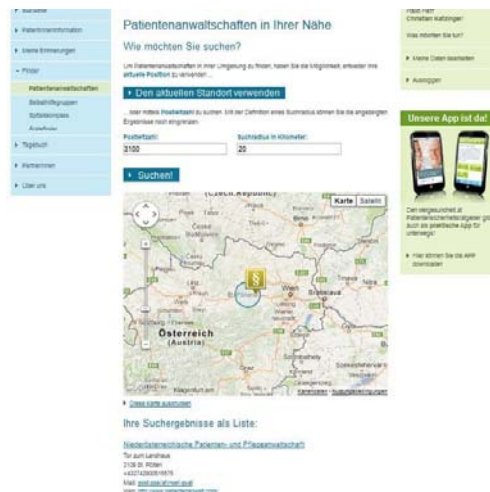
Patientenanwaltschaften in Ihrer Nähe

Wie möchten Sie suchen?

Um Patientenanwaltschaften in Ihrer Umgebung zu finden, haben Sie die Möglichkeit, entweder Ihre aktuelle Position zu verwenden ...

Den aktuellen Standort verwenden

... oder mittels Postleitzahl zu suchen. Mit der Definition eines Suchradius können Sie die angezeigten Ergebnisse noch eingrenzen.

Postleitzahl:
3100

Suchradius in Kilometer:
20

Suchen!

Karte Satellit

(Czech Republic)

Wien

Bratislava

Österreich
(Austria)

Diese Karte ausdrucken

Ihre Suchergebnisse als Liste:

Niederösterreichische Patienten- und Pflegeanwaltschaft

Tor zum Landhaus
3109 St. Pölten
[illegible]
Mail: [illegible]
Web: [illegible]

Startseite

Patienteninformation

Meine Erinnerungen

Finder

Patientenanwaltschaften

Selbsthilfegruppen

Spitalskompass

Ärztefinder

Tagebuch

Partnerinnen

Über uns

Hallo Herr
Christian Katzinger!

Was möchten Sie tun?

Meine Daten bearbeiten

Ausloggen

Unsere App ist da!

Den vergleichenden Patientensicherheitsratgeber gibt es auch als praktische App für unterwegs!

Hier können Sie die APP downloaden